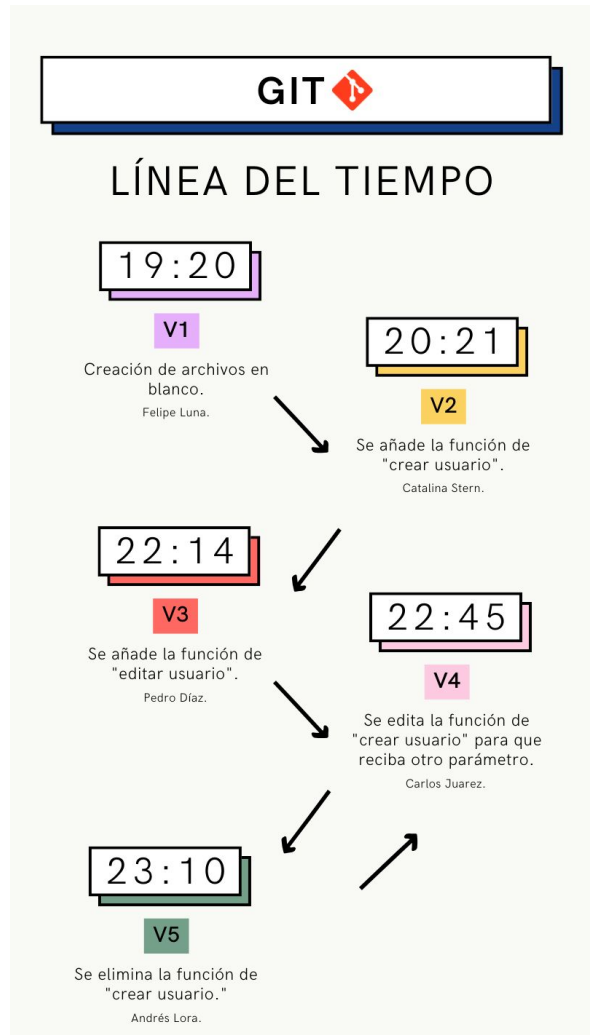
GIT

LÍNEA DEL TIEMPO

19:20

V1

Creación de archivos en blanco.

Felipe Luna.

20:21

V2

Se añade la función de "crear usuario".

Catalina Stern.

22:14

V3

Se añade la función de "editar usuario".

Pedro Díaz.

22:45

V4

Se edita la función de "crear usuario" para que reciba otro parámetro.

Carlos Juarez.

23:10

V5

Se elimina la función de "crear usuario."

Andrés Lora.